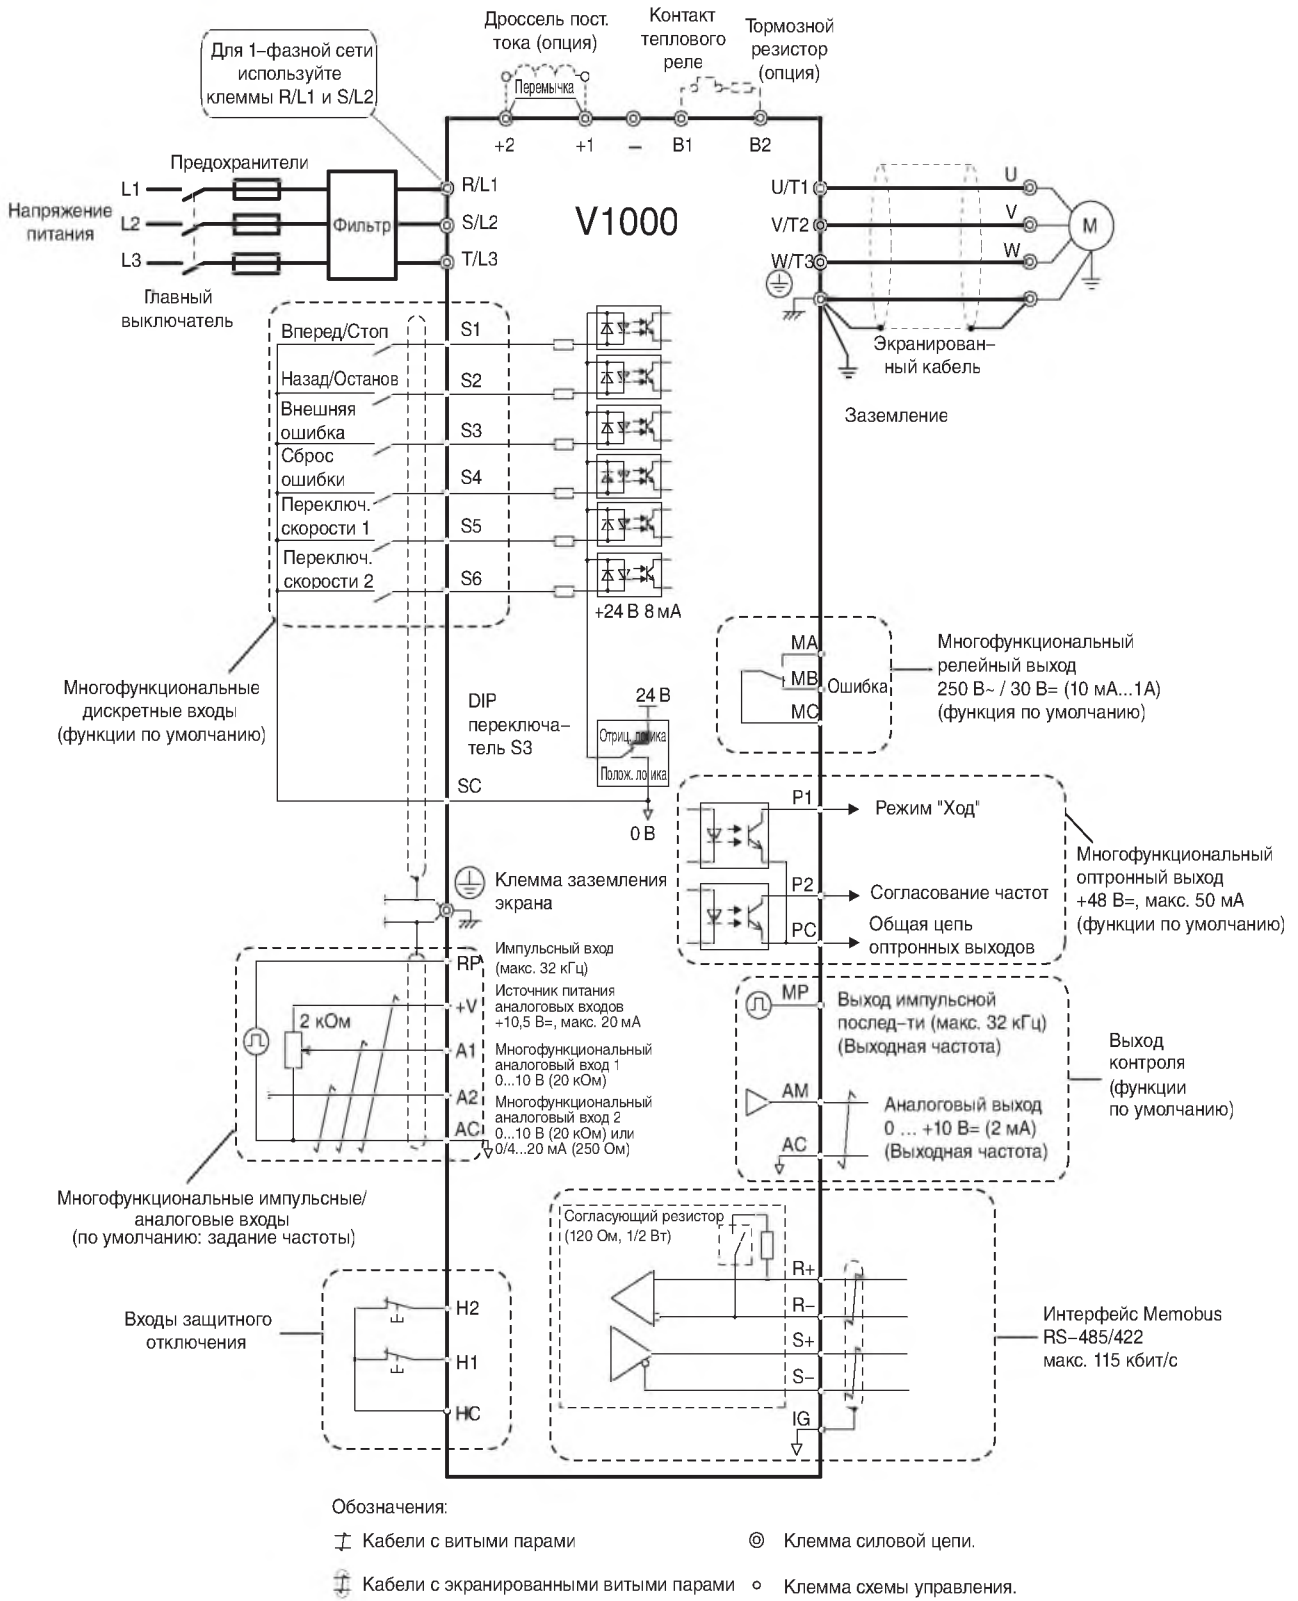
Дроссель пост. тока (опция)

Контакт теплового реле

Тормозной резистор (опция)

Для 1-фазной сети используйте клеммы R/L1 и S/L2

Перемычка

+2 +1 – B1 B2

Предохранители

L1
L2
L3

Напряжение питания

Фильтр

R/L1
S/L2
T/L3

V1000

U/T1
V/T2
W/T3

U
V
W

M

Главный выключатель

Экранированный кабель

Заземление

Вперед/Стоп S1
Назад/Останов S2
Внешняя ошибка S3
Сброс ошибки S4
Переключ. скорости 1 S5
Переключ. скорости 2 S6

+24 В 8 мА

Многофункциональные дискретные входы (функции по умолчанию)

DIP переключатель S3

24 В

Отриц. логика
Полож. логика

SC

0 В

MA
MB Ошибка
MC

Многофункциональный релейный выход 250 В~ / 30 В= (10 мА...1А) (функция по умолчанию)

P1 Режим "Ход"
P2 Согласование частот
PC Общая цепь оптронных выходов

Многофункциональный оптронный выход +48 В=, макс. 50 мА (функции по умолчанию)

Клемма заземления экрана

RP Импульсный вход (макс. 32 кГц)
+V Источник питания аналоговых входов +10,5 В=, макс. 20 мА
2 кОм
A1 Многофункциональный аналоговый вход 1 0...10 В (20 кОм)
A2 Многофункциональный аналоговый вход 2 0...10 В (20 кОм) или 0/4...20 мА (250 Ом)
AC

Многофункциональные импульсные/ аналоговые входы (по умолчанию: задание частоты)

MP Выход импульсной послед-ти (макс. 32 кГц) (Выходная частота)

AM Аналоговый выход 0 ... +10 В= (2 мА) (Выходная частота)
AC

Выход контроля (функции по умолчанию)

Согласующий резистор (120 Ом, 1/2 Вт)

R+
R–
S+
S–
IG

Интерфейс Memobus RS-485/422 макс. 115 кбит/с

Входы защитного отключения

H2
H1
HC

Обозначения:

Кабели с витыми парами

Клемма силовой цепи.

Кабели с экранированными витыми парами

Клемма схемы управления.